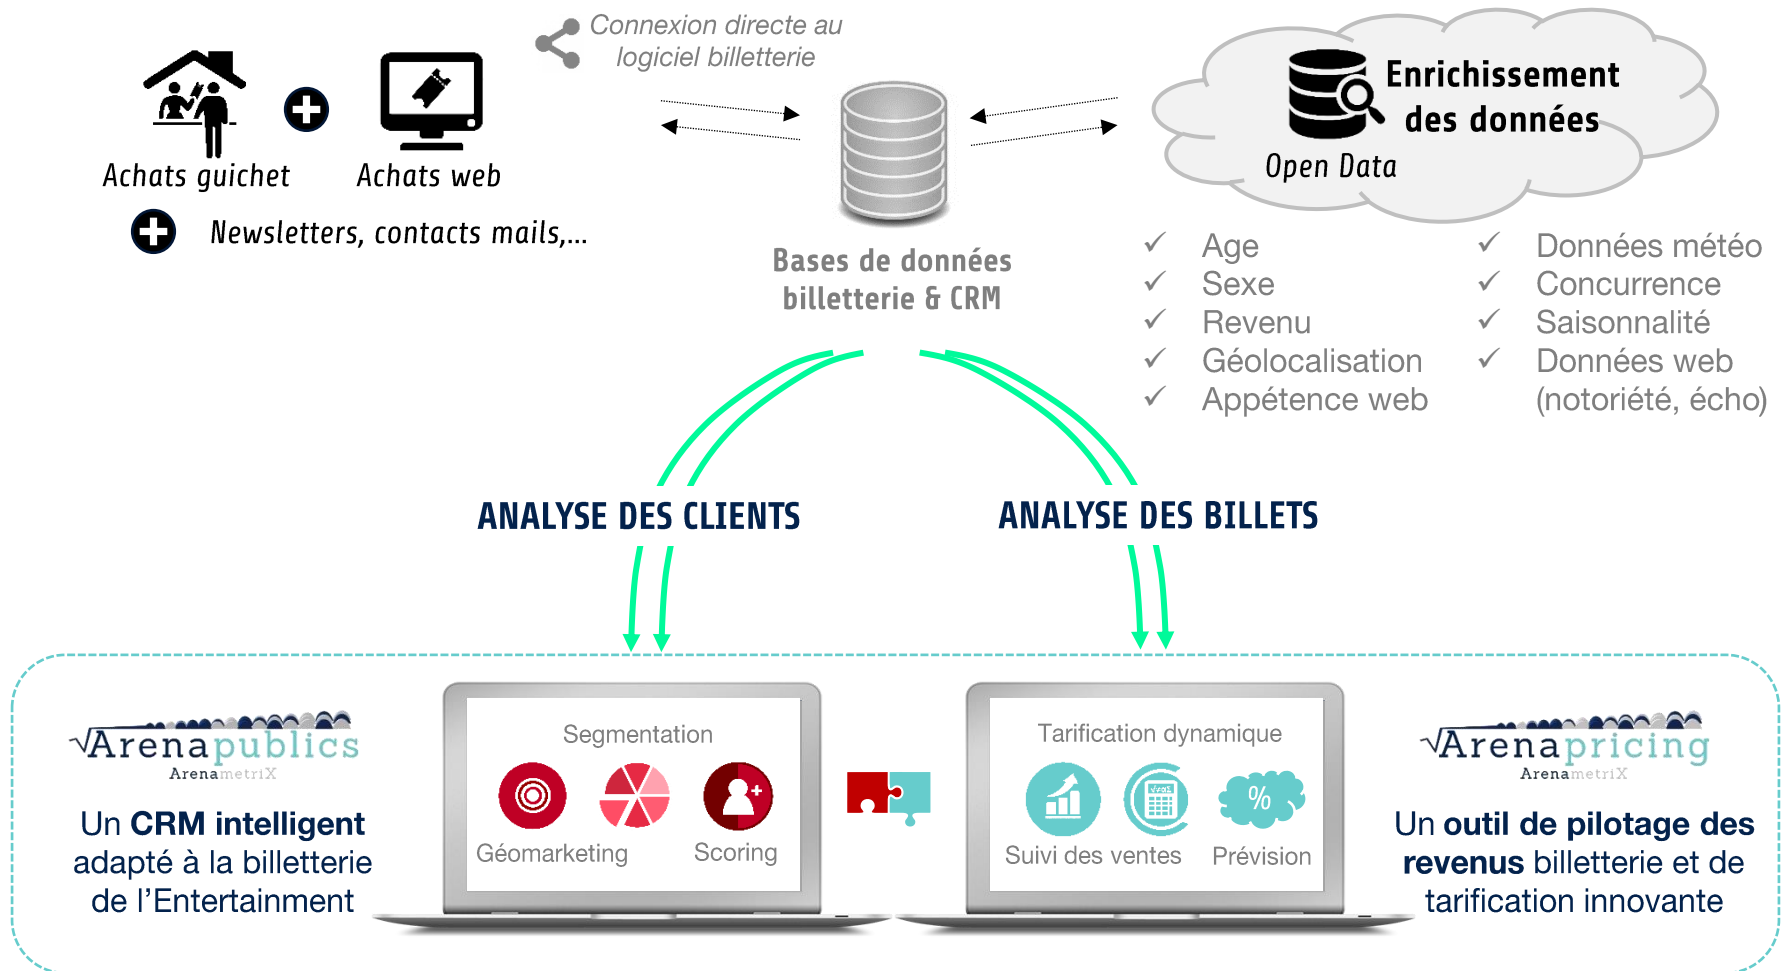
Connexion directe au logiciel billetterie

Achats guichet

Achats web

Newsletters, contacts mails,...

Bases de données billetterie & CRM

Enrichissement des données

Open Data

✓ Age
✓ Sexe
✓ Revenu
✓ Géolocalisation
✓ Appétence web

✓ Données météo
✓ Concurrence
✓ Saisonnalité
✓ Données web (notoriété, écho)

ANALYSE DES CLIENTS

ANALYSE DES BILLETS

√Arenapublics
ArenametriX

Un **CRM intelligent** adapté à la billetterie de l'Entertainment

Segmentation

Géomarketing

Scoring

Tarification dynamique

%

Suivi des ventes

Prévision

√Arenapricing
ArenametriX

Un **outil de pilotage des revenus** billetterie et de tarification innovante